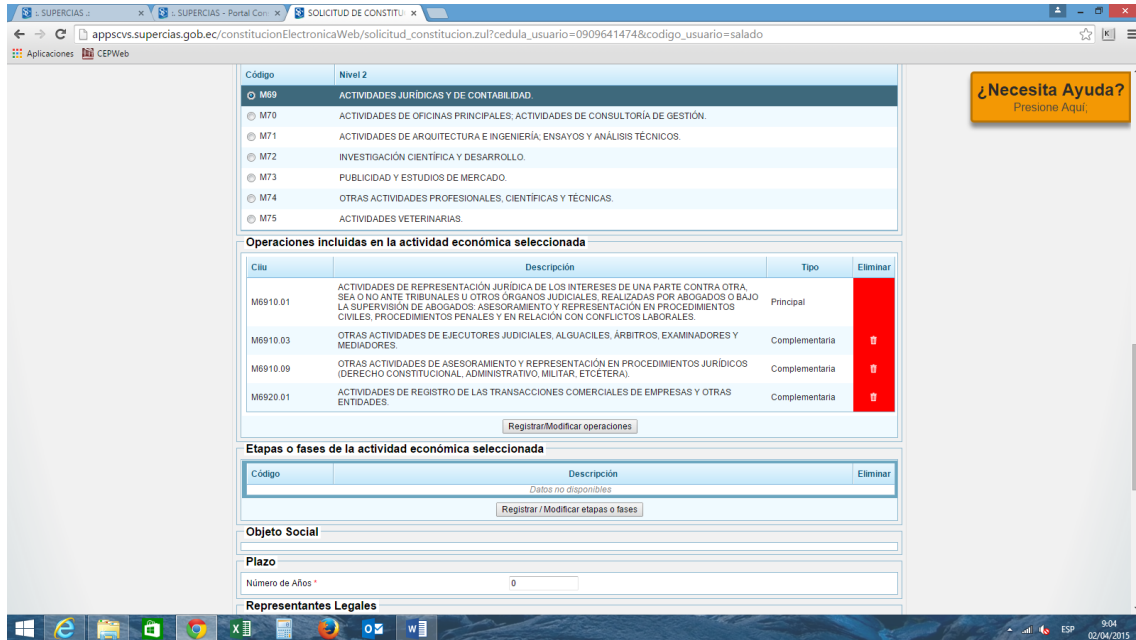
:: SUPERCIAS ::
:: SUPERCIAS - Portal Cor
SOLICITUD DE CONSTITU

appscvs.supercias.gob.ec/constitucionElectronicaWeb/solicitud_constitucion.zul?cedula_usuario=0909641474&codigo_usuario=salado

Aplicaciones CEPWeb

| Código | Nivel 2 |
|---|---|
| M69 | ACTIVIDADES JURÍDICAS Y DE CONTABILIDAD. |
| M70 | ACTIVIDADES DE OFICINAS PRINCIPALES; ACTIVIDADES DE CONSULTORÍA DE GESTIÓN. |
| M71 | ACTIVIDADES DE ARQUITECTURA E INGENIERÍA; ENSAYOS Y ANÁLISIS TÉCNICOS. |
| M72 | INVESTIGACIÓN CIENTÍFICA Y DESARROLLO. |
| M73 | PUBLICIDAD Y ESTUDIOS DE MERCADO. |
| M74 | OTRAS ACTIVIDADES PROFESIONALES, CIENTÍFICAS Y TÉCNICAS. |
| M75 | ACTIVIDADES VETERINARIAS. |

¿Necesita Ayuda?
Presione Aquí,

Operaciones incluidas en la actividad económica seleccionada

| Ciiu | Descripción | Tipo | Eliminar |
|---|---|---|---|
| M6910.01 | ACTIVIDADES DE REPRESENTACIÓN JURÍDICA DE LOS INTERESES DE UNA PARTE CONTRA OTRA, SEA O NO ANTE TRIBUNALES U OTROS ÓRGANOS JUDICIALES, REALIZADAS POR ABOGADOS O BAJO LA SUPERVISIÓN DE ABOGADOS: ASESORAMIENTO Y REPRESENTACIÓN EN PROCEDIMIENTOS CIVILES, PROCEDIMIENTOS PENALES Y EN RELACIÓN CON CONFLICTOS LABORALES. | Principal | |
| M6910.03 | OTRAS ACTIVIDADES DE EJECUTORES JUDICIALES, ALGUACILES, ÁRBITROS, EXAMINADORES Y MEDIADORES. | Complementaria | |
| M6910.09 | OTRAS ACTIVIDADES DE ASESORAMIENTO Y REPRESENTACIÓN EN PROCEDIMIENTOS JURÍDICOS (DERECHO CONSTITUCIONAL, ADMINISTRATIVO, MILITAR, ETCÉTERA). | Complementaria | |
| M6920.01 | ACTIVIDADES DE REGISTRO DE LAS TRANSACCIONES COMERCIALES DE EMPRESAS Y OTRAS ENTIDADES. | Complementaria | |

Registrar/Modificar operaciones

Etapas o fases de la actividad económica seleccionada

| Código | Descripción | Eliminar |
|---|---|---|
| | Datos no disponibles | |

Registrar / Modificar etapas o fases

Objeto Social

Plazo

Número de Años * 0

Representantes Legales

ESP 9:04 02/04/2015